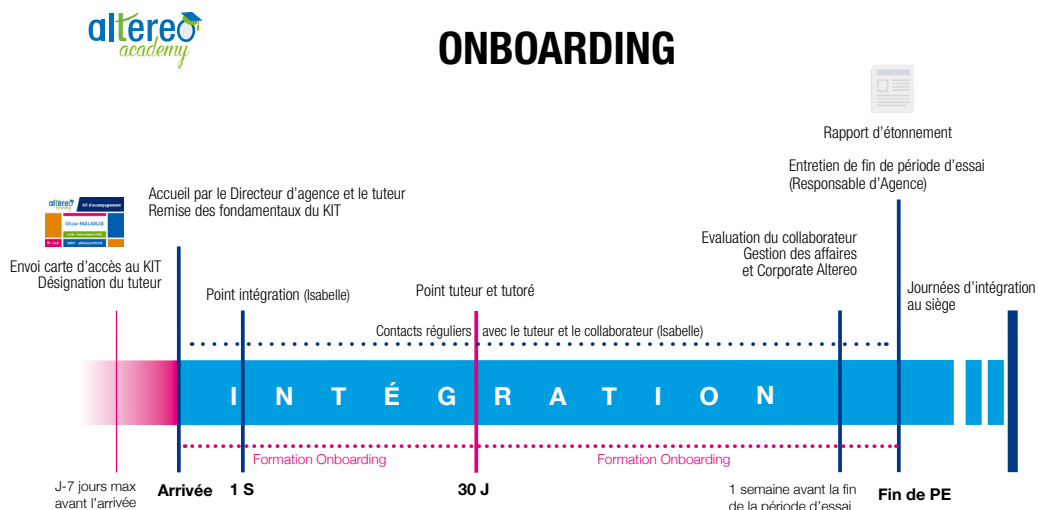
altereo academy

ONBOARDING

altereo KIT d'accompagnement Olivier PARLARUE

Accueil par le Directeur d'agence et le tuteur
Remise des fondamentaux du KIT

Envoi carte d'accès au KIT
Désignation du tuteur

Point intégration (Isabelle)

Point tuteur et tutoré

Rapport d'étonnement

Entretien de fin de période d'essai
(Responsable d'Agence)

Evaluation du collaborateur
Gestion des affaires
et Corporate Altereo

Journées d'intégration au siège

Contacts réguliers avec le tuteur et le collaborateur (Isabelle)

I N T É G R A T I O N

Formation Onboarding

Formation Onboarding

J-7 jours max avant l'arrivée

Arrivée

1 S

30 J

1 semaine avant la fin de la période d'essai

Fin de PE